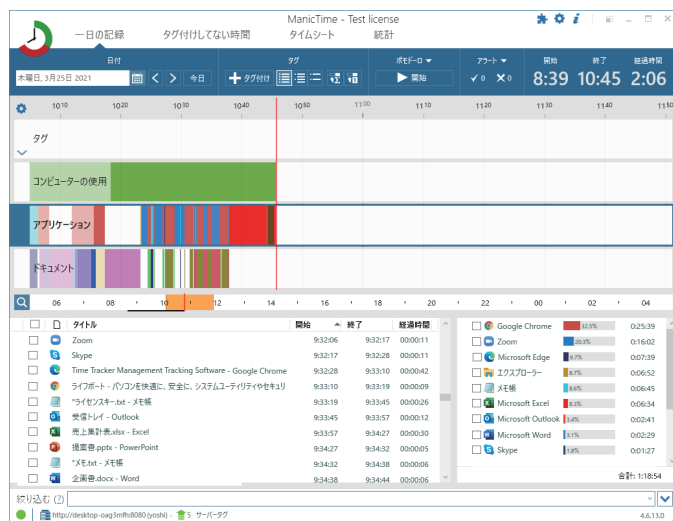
ManicTime - Test license

一日の記録　タグ付けしてない時間　タイムシート　統計

日付
木曜日, 3月25日 2021　今日

タグ
タグ付け

ポモドーロ
開始

アラート
0　0

開始
8:39

終了
10:45

経過時間
2:06

10:10　10:20　10:30　10:40　11:00　11:10　11:20　11:30　11:40　11:50

タグ

コンピューターの使用

アプリケーション

ドキュメント

06　08　10　12　14　16　18　20　22　00　02　04

| | | タイトル | 開始 | 終了 | 経過時間 |
|---|---|---|---|---|---|
| | | Zoom | 9:32:06 | 9:32:17 | 00:00:11 |
| | | Skype | 9:32:17 | 9:32:28 | 00:00:11 |
| | | Time Tracker Management Tracking Software - Google Chrome | 9:32:28 | 9:33:10 | 00:00:42 |
| | | ライフボート - パソコンを快適に、安全に、システムユーティリティやセキュリ | 9:33:10 | 9:33:19 | 00:00:09 |
| | | *ライセンスキー.txt - メモ帳 | 9:33:19 | 9:33:45 | 00:00:26 |
| | | 受信トレイ - Outlook | 9:33:45 | 9:33:57 | 00:00:12 |
| | | 売上集計表.xlsx - Excel | 9:33:57 | 9:34:27 | 00:00:30 |
| | | 提案書.pptx - PowerPoint | 9:34:27 | 9:34:32 | 00:00:05 |
| | | *メモ.txt - メモ帳 | 9:34:32 | 9:34:38 | 00:00:06 |
| | | 企画書.docx - Word | 9:34:38 | 9:34:44 | 00:00:06 |

| | | |
|---|---|---|
| Google Chrome | 32.5% | 0:25:39 |
| Zoom | 20.3% | 0:16:02 |
| Microsoft Edge | 9.7% | 0:07:39 |
| エクスプローラー | 8.7% | 0:06:52 |
| メモ帳 | 8.6% | 0:06:45 |
| Microsoft Excel | 8.0% | 0:06:34 |
| Microsoft Outlook | 3.4% | 0:02:41 |
| Microsoft Word | 3.1% | 0:02:29 |
| Skype | 1.8% | 0:01:27 |

合計: 1:18:54

絞り込む (2)

http://desktop-oag3mfh:8080 (yoshi)　5　サーバータグ　4.6.13.0